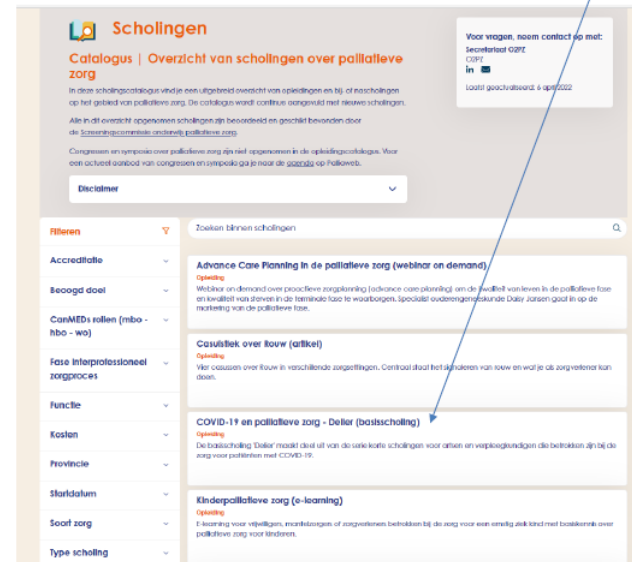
Scholingen

Catalogus | Overzicht van scholingen over palliatieve zorg

In deze scholingscatalogus vind je een uitgebreid overzicht van opleidingen en bij- of nascholingen op het gebied van palliatieve zorg. De catalogus wordt continue aangevuld met nieuwe scholingen.

Alle in dit overzicht opgenomen scholingen zijn beoordeeld en geschikt bevonden door de Screeningscommissie onderwijs palliatieve zorg.

Congressen en symposia over palliatieve zorg zijn niet opgenomen in de opleidingscatalogus. Voor een actueel aanbod van congressen en symposia ga je naar de agenda op Pallieweb.

Disclaimer

Voor vragen, neem contact op met:
Secretariaat O2PZ
O2PZ

Laatst geactualiseerd: 6 april 2022

Filteren

Accreditatie

Beoogd doel

CanMEDs rollen (mbo - hbo - wo)

Fase interprofessioneel zorgproces

Functie

Kosten

Provincie

Startdatum

Soort zorg

Type scholing

Zoeken binnen scholingen

Advance Care Planning in de palliatieve zorg (webinar on demand)
Opleiding
Webinar on demand over proactieve zorgplanning (advance care planning) om de kwaliteit van leven in de palliatieve fase en kwaliteit van sterven in de terminale fase te waarborgen. Specialist ouderengeneeskunde Daisy Jansen gaat in op de markering van de palliatieve fase.

Casuïstiek over rouw (artikel)
Opleiding
Vier casussen over rouw in verschillende zorgsettingen. Centraal staat het signaleren van rouw en wat je als zorgverlener kan doen.

COVID-19 en palliatieve zorg - Delier (basisscholing)
Opleiding
De basisscholing 'Delier' maakt deel uit van de serie korte scholingen voor artsen en verpleegkundigen die betrokken zijn bij de zorg voor patiënten met COVID-19.

Kinderpalliatieve zorg (e-learning)
Opleiding
E-learning voor vrijwilligers, mantelzorgers of zorgverleners betrokken bij de zorg voor een ernstig ziek kind met basiskennis over palliatieve zorg voor kinderen.